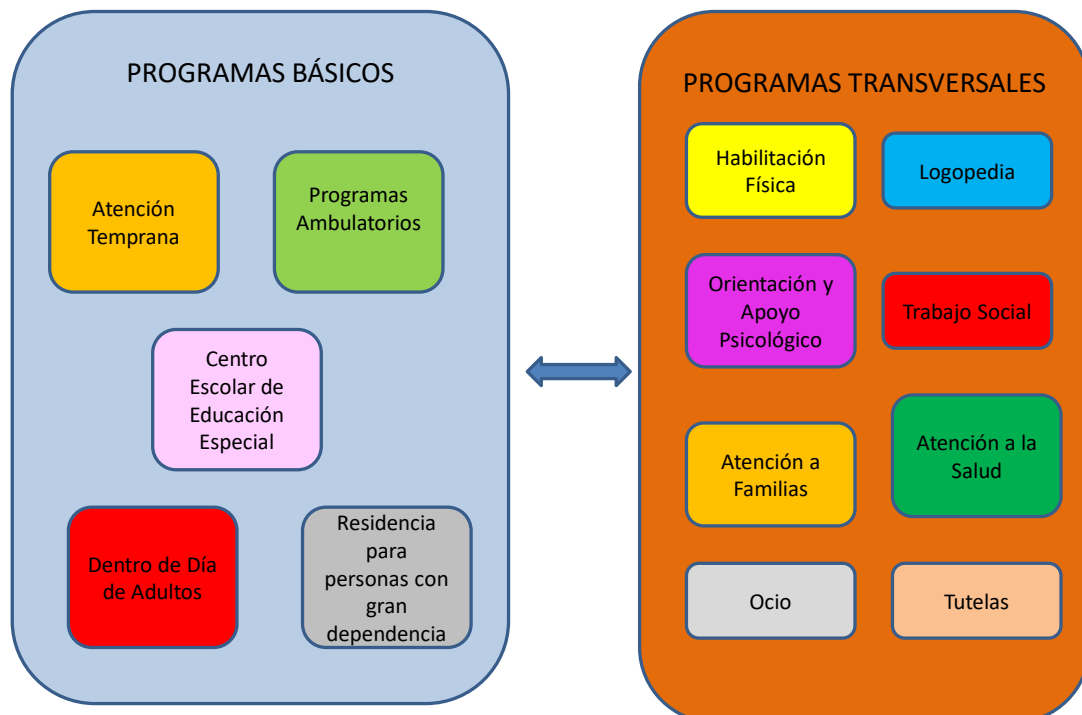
PROGRAMAS BÁSICOS

Atención Temprana

Programas Ambulatorios

Centro Escolar de Educación Especial

Dentro de Día de Adultos

Residencia para personas con gran dependencia

PROGRAMAS TRANSVERSALES

Habilitación Física

Logopedia

Orientación y Apoyo Psicológico

Trabajo Social

Atención a Familias

Atención a la Salud

Ocio

Tutelas